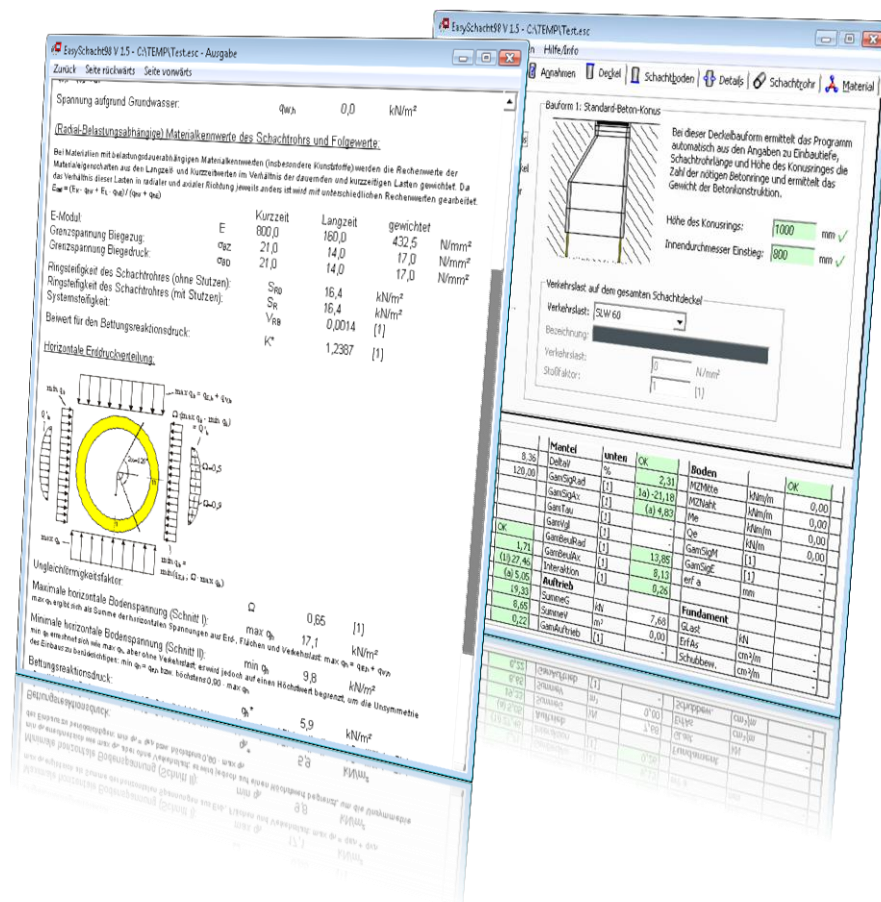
EasySchacht98 V 1.5 - C:\TEMP\Test.esc - Ausgabe

Zurück Seite rückwärts Seite vorwärts

Spannung aufgrund Grundwasser: $q_{Wh}$ 0,0 kN/m²

(Radial-Belastungsabhängige) Materialkennwerte des Schachtrohrs und Folgewerte:

Bei Materialien mit belastungsdauerabhängigen Materialkennwerten (insbesondere Kunststoffe) werden die Rechenwerte der Materialgrößen aus den Langzeit- und Kurzzeitwerten im Verhältnis der dauernden und kurzzeitigen Lasten gewichtet. Da das Verhältnis dieser Lasten in radialer und axialer Richtung jeweils anders ist wird mit unterschiedlichen Rechenwerten gearbeitet.
$E_{ges} = (E_K \cdot q_{hV} + E_L \cdot q_{hB}) / (q_{hV} + q_{hB})$

| | | Kurzzeit | Langzeit | gewichtet | |
|---|---|---|---|---|---|
| E-Modul | E | 800,0 | 160,0 | 432,5 | N/mm² |
| Grenzspannung Biegezug: | $\sigma_{BZ}$ | 21,0 | 14,0 | 17,0 | N/mm² |
| Grenzspannung Biegedruck: | $\sigma_{BD}$ | 21,0 | 14,0 | 17,0 | N/mm² |

Ringsteifigkeit des Schachtrohres (ohne Stutzen): $S_{R0}$ 16,4 kN/m²
Ringsteifigkeit des Schachtrohres (mit Stutzen): $S_R$ 16,4 kN/m²
Systemsteifigkeit: $V_{RB}$ 0,0014 [1]
Beiwert für den Bettungsreaktionsdruck: K* 1,2387 [1]

Horizontale Erddruckverteilung:

max $q_h = q_{Eh} + q_{Vh}$
min $q_h$
$\Omega$ (max $q_h$ - min $q_h$)
$2\alpha=120°$
$\Omega$=0,5
$\Omega$=0,5
min $q_h$
min$(q_{Eh}, \Omega \cdot$ max $q_h)$

Ungleichförmigkeitsfaktor: $\Omega$ 0,65 [1]

Maximale horizontale Bodenspannung (Schnitt I): max $q_h$ 17,1 kN/m²
max $q_h$ ergibt sich als Summe der horizontalen Spannungen aus Erd-, Flächen und Verkehrslast: max $q_h = q_{Eh} + q_{Vh}$

Minimale horizontale Bodenspannung (Schnitt II): min $q_h$ 9,8 kN/m²
min $q_h$ ermittelt sich wie max $q_h$, aber ohne Verkehrslast, er wird jedoch auf einen Höchstwert begrenzt, um die Unsymmetrie des Einbaus zu berücksichtigen: min $q_h = q_{Eh}$ bzw. höchstens 0,90 · max $q_h$

Bettungsreaktionsdruck: $q_h^*$ 5,9 kN/m²

EasySchacht98 V 1.5 - C:\TEMP\Test.esc

n Hilfe/Info

Annahmen Deckel Schachtboden Details Schachtrohr Material

Bauform 1: Standard-Beton-Konus

Bei dieser Deckelbauform ermittelt das Programm automatisch aus den Angaben zu Einbautiefe, Schachtrohrlänge und Höhe des Konusringes die Zahl der nötigen Betonringe und ermittelt das Gewicht der Betonkonstruktion.

Höhe des Konusrings: 1000 mm
Innendurchmesser Einstieg: 800 mm

Verkehrslast auf dem gesamten Schachtdeckel
Verkehrslast: SLW 60
Bezeichnung:
Verkehrslast: 0 N/mm²
Stoßfaktor: 1 [1]

| | Mantel | unten | OK | Boden | | OK |
|---|---|---|---|---|---|---|
| 8,36 | DeltaV | % | | | | |
| 120,00 | GamSigRad | [1] | 2,31 | MZMitte | kNm/m | 0,00 |
| | GamSigAx | [1] | 1a) -21,18 | MZNaht | kNm/m | 0,00 |
| | GamTau | [1] | (a) 4,83 | Me | kNm/m | 0,00 |
| | GamVgl | [1] | | Qe | kN/m | 0,00 |
| OK | GamBeulRad | [1] | | GamSigM | [1] | |
| 1,71 | GamBeulAx | [1] | 13,85 | GamSigE | [1] | |
| (1) 27,46 | Interaktion | [1] | 8,13 | erf a | mm | |
| (a) 5,05 | Auftrieb | | 0,26 | | | |
| 19,33 | SummeG | kN | | Fundament | | |
| 6,65 | SummeV | m³ | 7,68 | GLast | kN | |
| 0,22 | GamAuftrieb | [1] | 0,00 | ErfAs | cm²/m | |
| | | | | Schubbew. | cm²/m | |